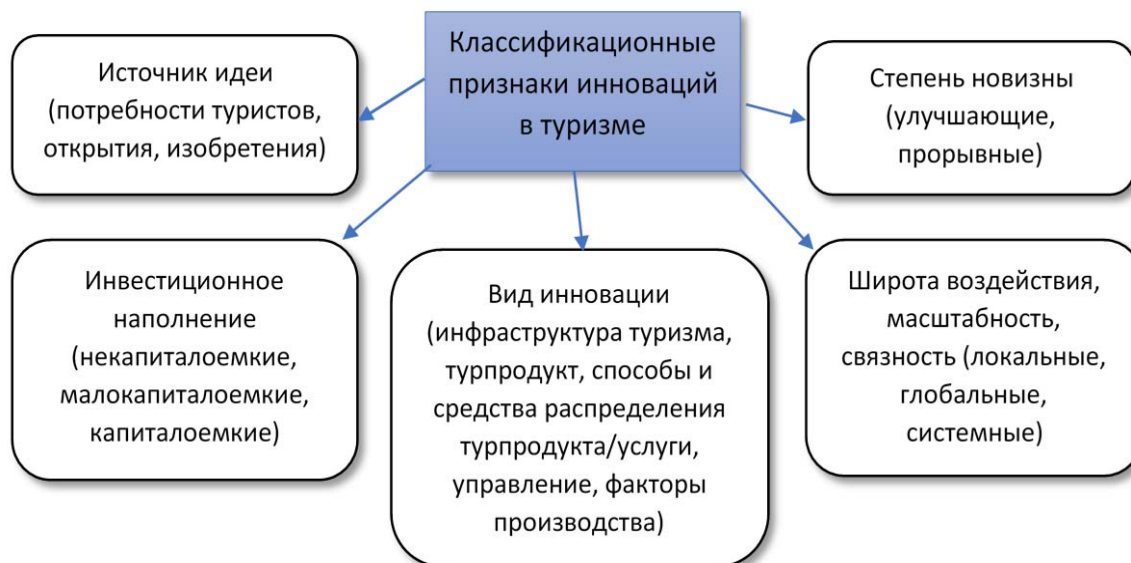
Классификационные признаки инноваций в туризме

Источник идеи (потребности туристов, открытия, изобретения)

Степень новизны (улучшающие, прорывные)

Инвестиционное наполнение (некапиталоемкие, малокапиталоемкие, капиталоемкие)

Вид инновации (инфраструктура туризма, турпродукт, способы и средства распределения турпродукта/услуги, управление, факторы производства)

Широта воздействия, масштабность, связность (локальные, глобальные, системные)